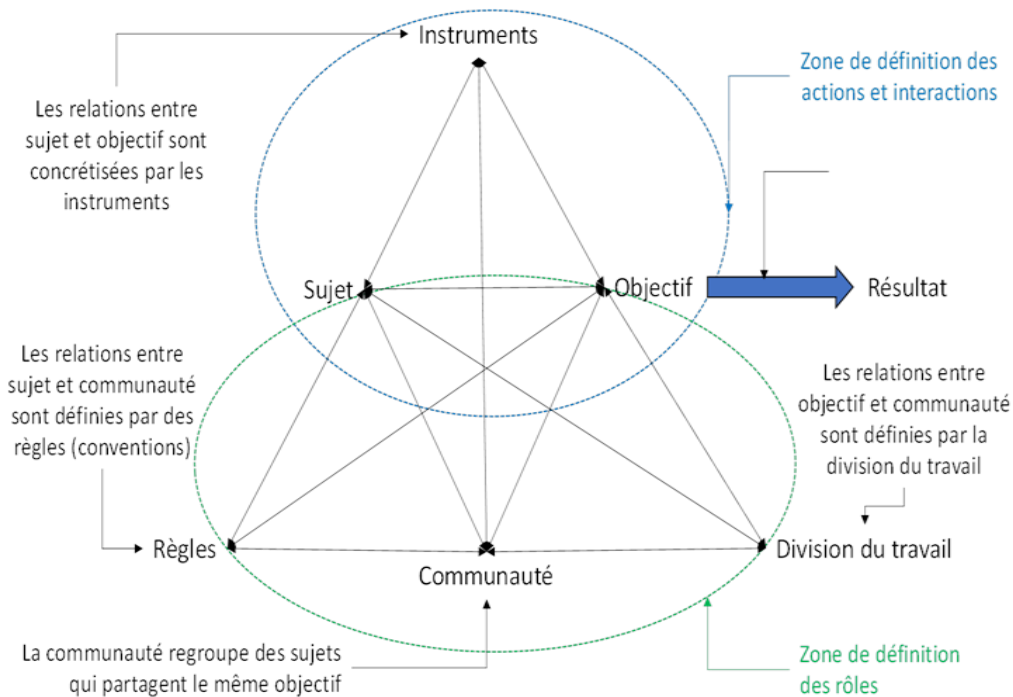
Instruments

Zone de définition des actions et interactions

Les relations entre sujet et objectif sont concrétisées par les instruments

Sujet

Objectif

Résultat

Les relations entre sujet et communauté sont définies par des règles (conventions)

Les relations entre objectif et communauté sont définies par la division du travail

Règles

Communauté

Division du travail

La communauté regroupe des sujets qui partagent le même objectif

Zone de définition des rôles